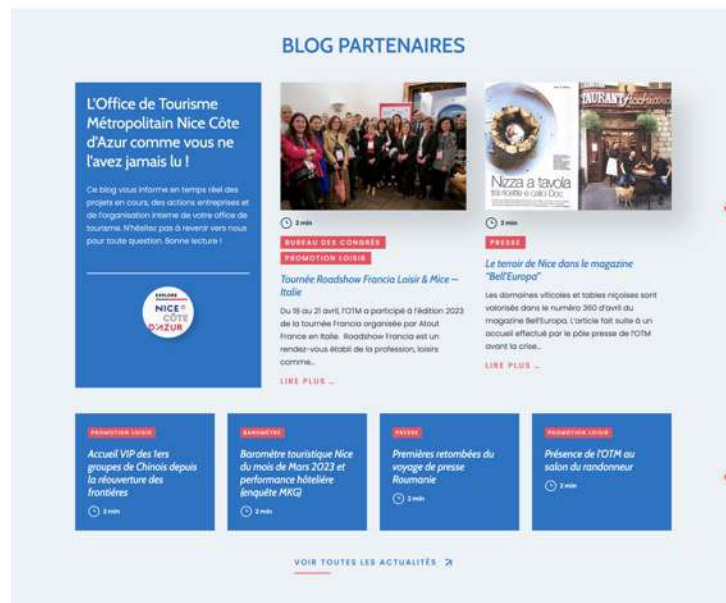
BLOG PARTENAIRES

L'Office de Tourisme Métropolitain Nice Côte d'Azur comme vous ne l'avez jamais lu !

Ce blog vous informe en temps réel des projets en cours, des actions entreprises et de l'organisation interne de votre office de tourisme. N'hésitez pas à revenir vers nous pour toute question. Bonne lecture !

EXPLORE NICE CÔTE D'AZUR

2 min

BUREAU DES CONGRÈS

PROMOTION LOISIR

Tournée Roadshow Francia Loisir & Mice – Italie

Du 18 au 21 avril, l'OTM a participé à l'édition 2023 de la tournée Francia organisée par Atout France en Italie. Roadshow Francia est un rendez-vous établi de la profession, loisirs comme...

LIRE PLUS

Nizza a tavola

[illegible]

2 min

PRESSE

Le terroir de Nice dans le magazine "Bell'Europa"

Les domaines viticoles et tables niçoises sont valorisés dans le numéro 360 d'avril du magazine Bell'Europa. L'article fait suite à un accueil effectué par le pôle presse de l'OTM avant la crise...

LIRE PLUS

PROMOTION LOISIR

Accueil VIP des 1ers groupes de Chinois depuis la réouverture des frontières

3 min

BAROMÈTRE

Baromètre touristique Nice du mois de Mars 2023 et performance hôtelière (enquête MKG)

2 min

PRESSE

Premières retombées du voyage de presse Roumanie

2 min

PROMOTION LOISIR

Présence de l'OTM au salon du randonneur

2 min

VOIR TOUTES LES ACTUALITÉS